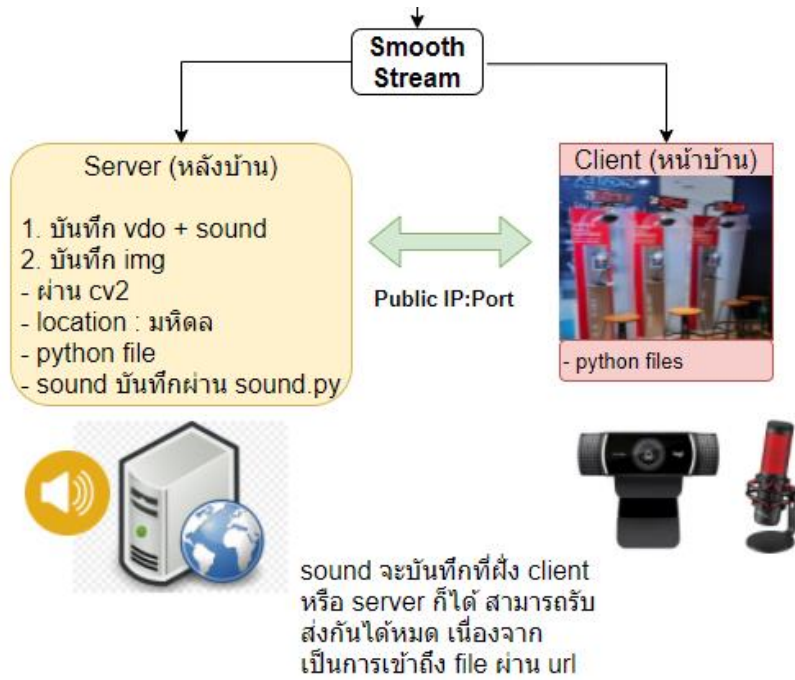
Smooth Stream

Server (หลังบ้าน)

1. บันทึก vdo + sound
2. บันทึก img
- ผ่าน cv2
- location : มหิดล
- python file
- sound บันทึกผ่าน sound.py

Public IP:Port

Client (หน้าบ้าน)

- python files

sound จะบันทึกที่ฝั่ง client หรือ server ก็ได้ สามารถรับส่งกันได้หมด เนื่องจากเป็นการเข้าถึง file ผ่าน url